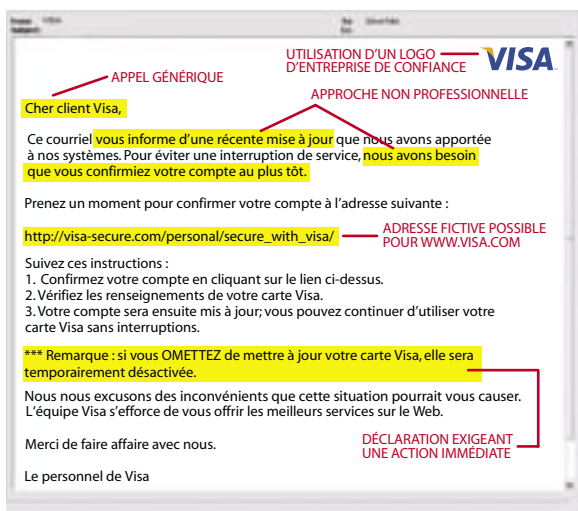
From: VISA
Subject:
To:

UTILISATION D'UN LOGO D'ENTREPRISE DE CONFIANCE

VISA

APPEL GÉNÉRIQUE

Cher client Visa,

APPROCHE NON PROFESSIONNELLE

Ce courriel vous informe d'une récente mise à jour que nous avons apportée à nos systèmes. Pour éviter une interruption de service, nous avons besoin que vous confirmiez votre compte au plus tôt.

Prenez un moment pour confirmer votre compte à l'adresse suivante :

http://visa-secure.com/personal/secure_with_visa/

ADRESSE FICTIVE POSSIBLE POUR WWW.VISA.COM

Suivez ces instructions :
1. Confirmez votre compte en cliquant sur le lien ci-dessus.
2. Vérifiez les renseignements de votre carte Visa.
3. Votre compte sera ensuite mis à jour; vous pouvez continuer d'utiliser votre carte Visa sans interruptions.

*** Remarque : si vous OMETTEZ de mettre à jour votre carte Visa, elle sera temporairement désactivée.

Nous nous excusons des inconvénients que cette situation pourrait vous causer. L'équipe Visa s'efforce de vous offrir les meilleurs services sur le Web.

Merci de faire affaire avec nous.

DÉCLARATION EXIGEANT UNE ACTION IMMÉDIATE

Le personnel de Visa